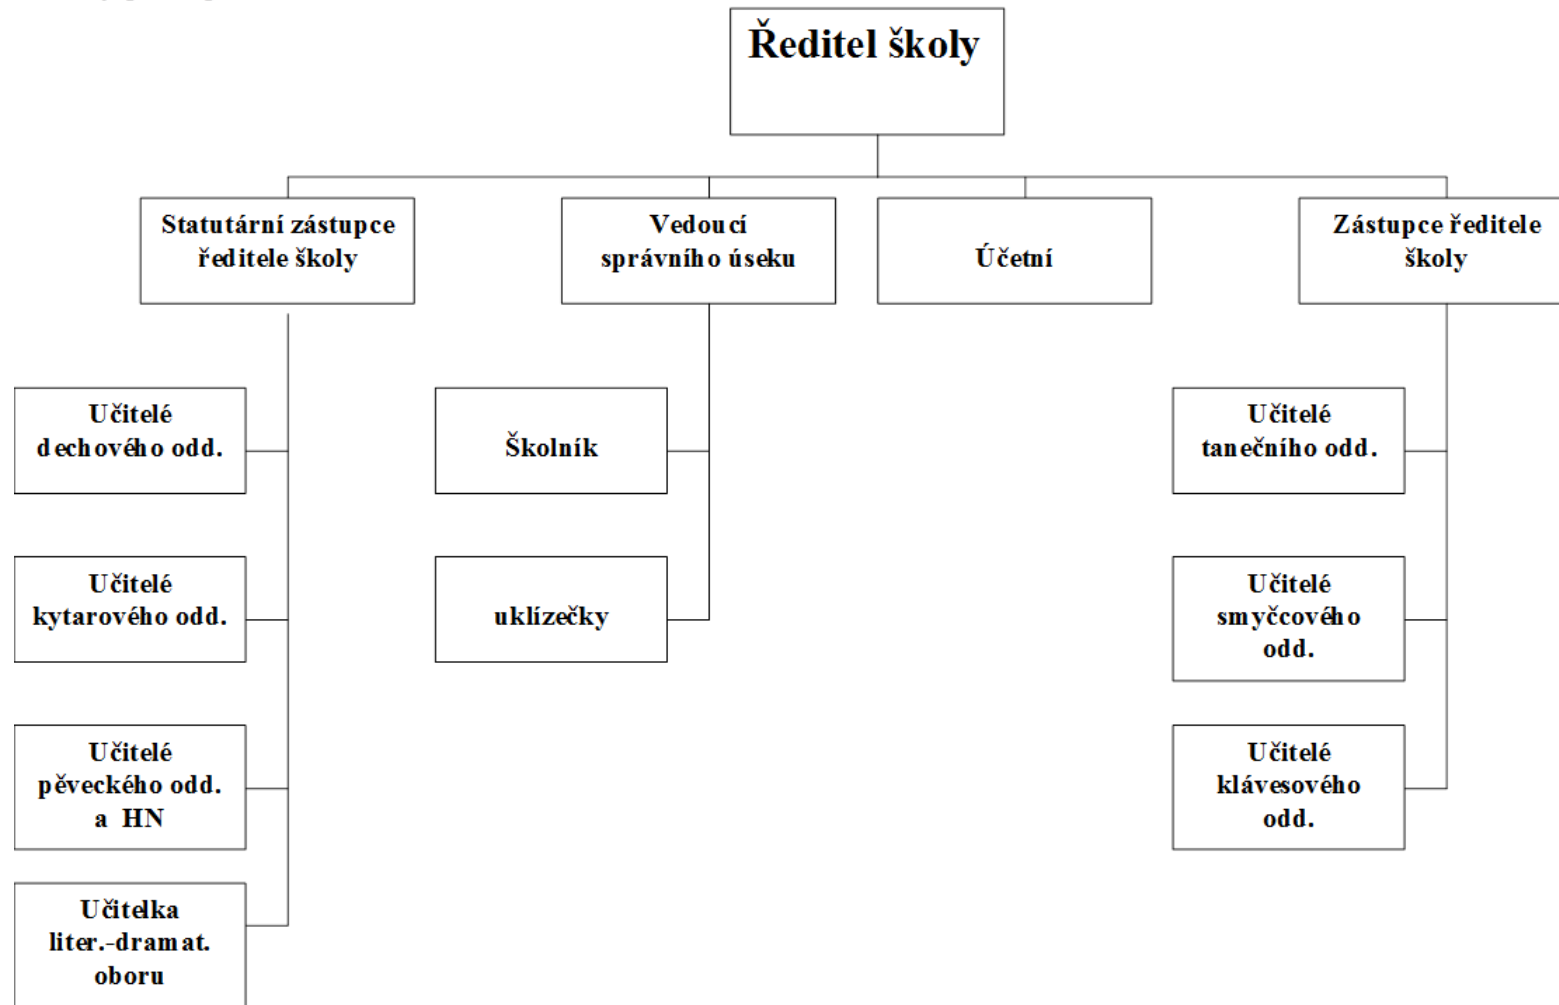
Ředitel školy

Statutární zástupce ředitele školy

Vedoucí správního úseku

Účetní

Zástupce ředitele školy

Učitelé dechového odd.

Učitelé kytarového odd.

Učitelé pěveckého odd. a HN

Učitelka liter.-dramat. oboru

Školník

uklízečky

Učitelé tanečního odd.

Učitelé smyčcového odd.

Učitelé klávesového odd.